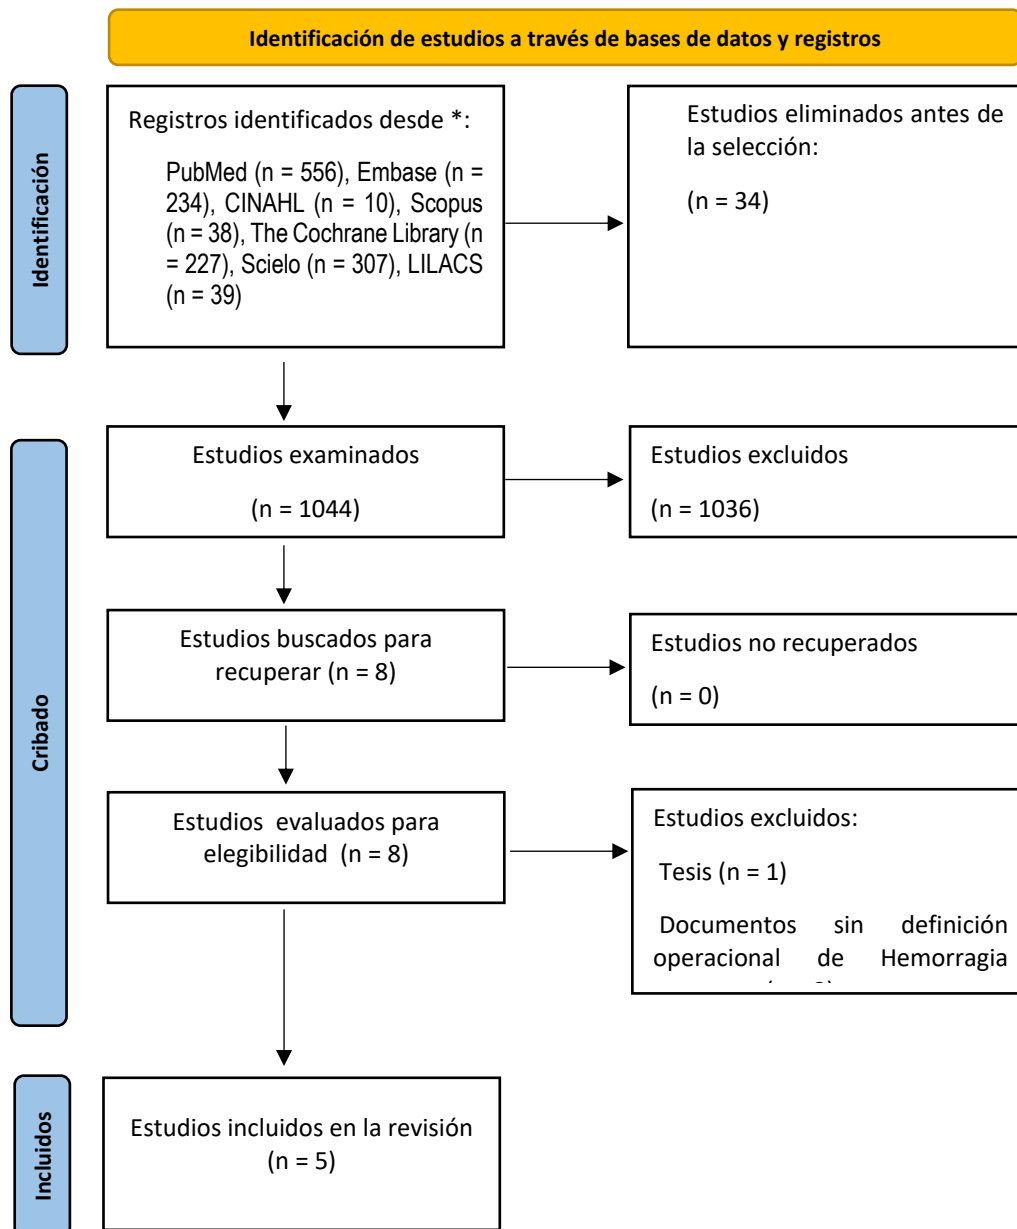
Identificación de estudios a través de bases de datos y registros

Identificación

Registros identificados desde *:

PubMed (n = 556), Embase (n = 234), CINAHL (n = 10), Scopus (n = 38), The Cochrane Library (n = 227), Scielo (n = 307), LILACS (n = 39)

Estudios eliminados antes de la selección:

(n = 34)

Cribado

Estudios examinados

(n = 1044)

Estudios excluidos

(n = 1036)

Estudios buscados para recuperar (n = 8)

Estudios no recuperados

(n = 0)

Estudios evaluados para elegibilidad (n = 8)

Estudios excluidos:

Tesis (n = 1)

Documentos sin definición operacional de Hemorragia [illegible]

Incluidos

Estudios incluidos en la revisión (n = 5)